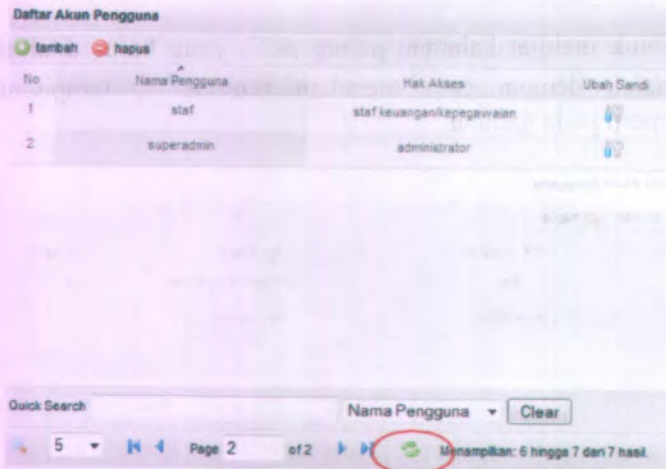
Daftar Akun Pengguna

tambah hapus

| No | Nama Pengguna | Hak Akses | Ubah Sandi |
|---|---|---|---|
| 1 | staf | staf keuangan/kepegawaian | |
| 2 | superadmin | administrator | |

Quick Search Nama Pengguna Clear

5 Page 2 of 2 Menampilkan: 6 hingga 7 dari 7 hasil.